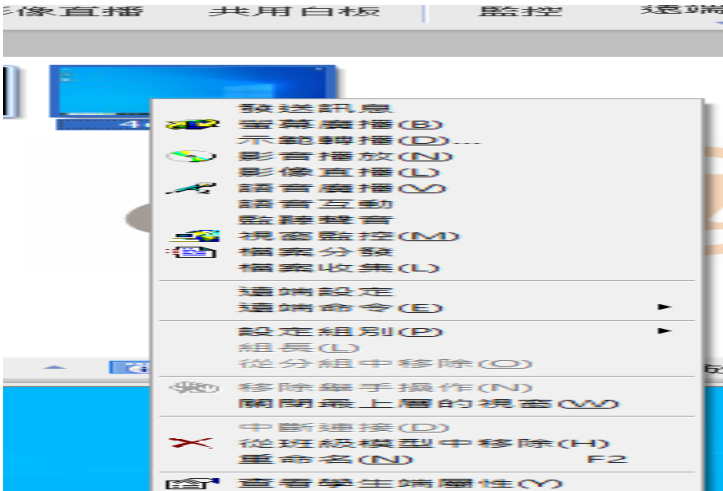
影像直播　共用白板　監控　遠端

4

發送訊息
螢幕廣播(B)
示範轉播(D)...
影音播放(N)
影像直播(L)
語音廣播(V)
語音互動
監聽錄音
視窗監控(M)
檔案分發
檔案收集(L)

遠端設定
遠端命令(E)

設定組別(P)
組長(L)
從分組中移除(O)

移除舉手操作(N)
關閉最上層的視窗(W)

中斷連接(D)
從班級模型中移除(H)
重命名(N)　F2

查看學生端屬性(Y)